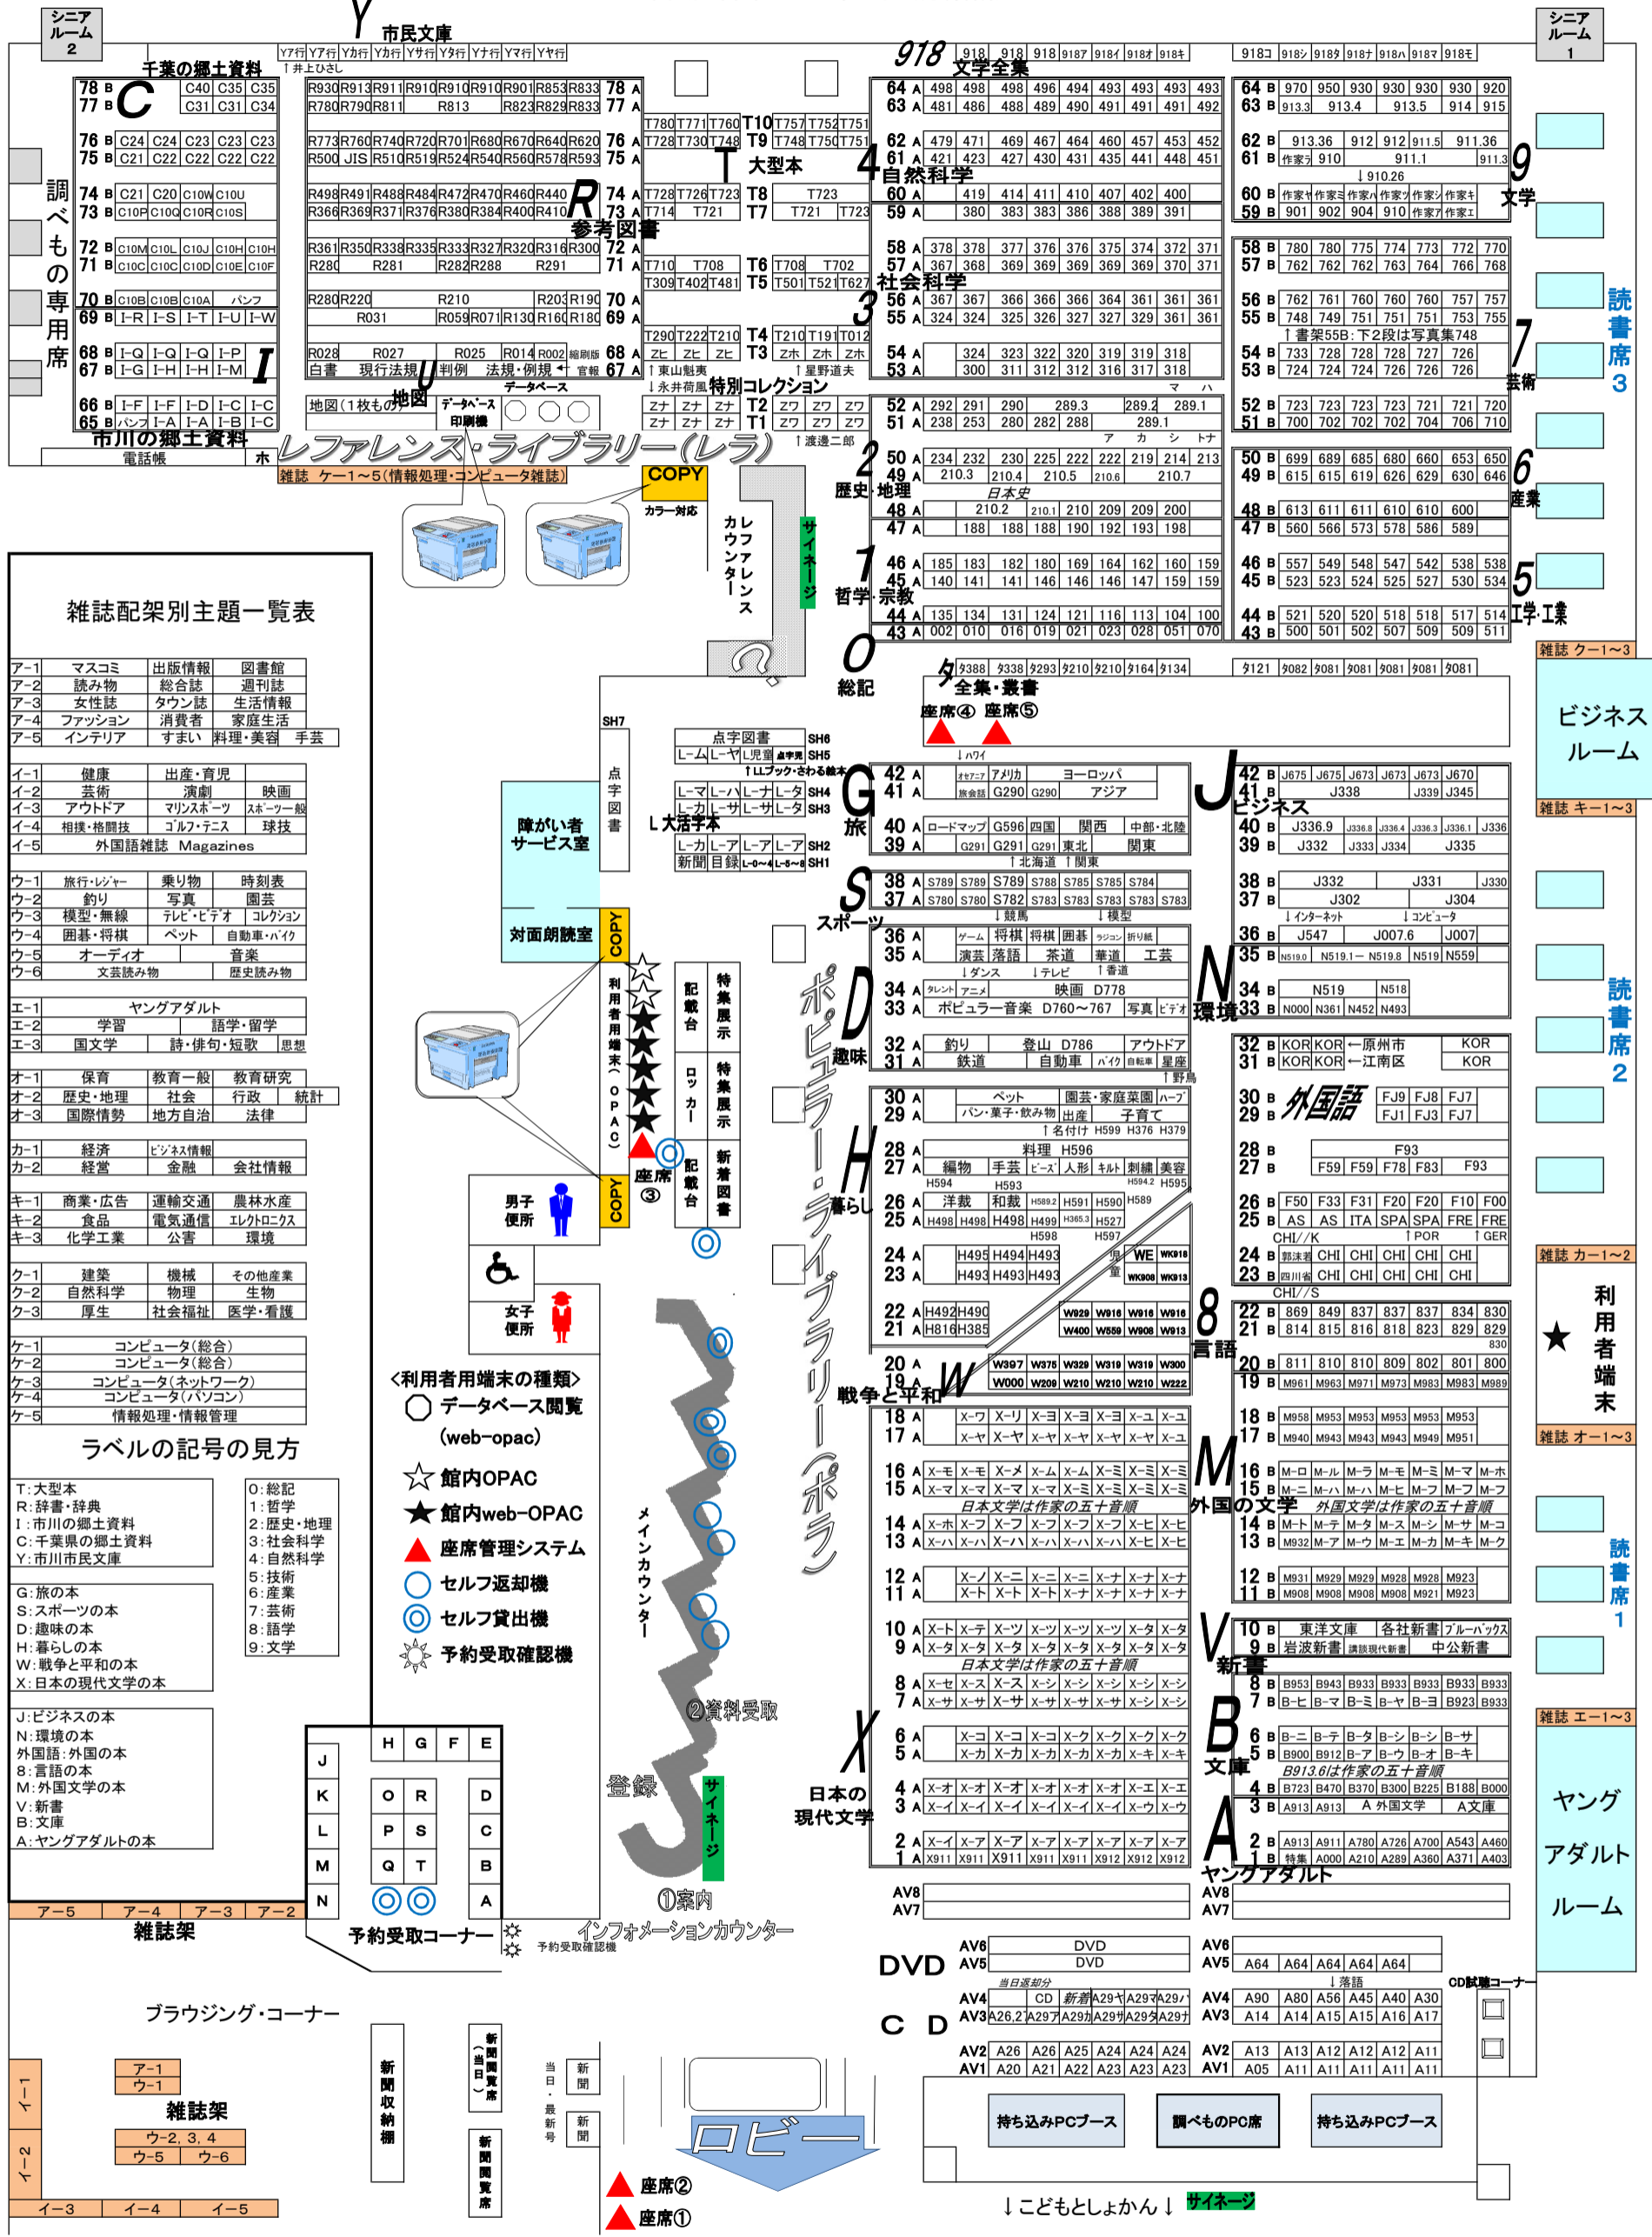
シニアルーム2

Y 市民文庫

Y7行 Y7行 Yカ行 Yカ行 Yサ行 Yタ行 Yナ行 Yマ行 Yヤ行
↑井上ひさし

千葉の郷土資料

C

78 B C40 C35 C35
77 B C31 C31 C34
76 B C24 C24 C23 C23 C23
75 B C21 C22 C22 C22 C22
74 B C21 C20 C10W C10U
73 B C10P C10Q C10R C10S
72 B C10M C10L C10J C10H C10H
71 B C10C C10C C10D C10E C10F
70 B C10B C10B C10A パンフ
69 B I-R I-S I-T I-U I-W
68 B I-Q I-Q I-Q I-P
67 B I-G I-H I-H I-M
66 B I-F I-F I-D I-C I-C
65 B パンフ I-A I-A I-B I-C

I

市川の郷土資料

電話帳 ホ

調べもの専用席

R930 R913 R911 R910 R910 R910 R901 R853 R833 78 A
R780 R790 R811 R813 R823 R829 R833 77 A
R773 R760 R740 R720 R701 R680 R670 R640 R620 76 A
R500 JIS R510 R519 R524 R540 R560 R578 R593 75 A
R498 R491 R488 R484 R472 R470 R460 R440 74 A
R366 R369 R371 R376 R380 R384 R400 R410 73 A

R 参考図書

R361 R350 R338 R335 R333 R327 R320 R316 R300 72 A
R280 R281 R282 R288 R291 71 A
R280 R220 R210 R203 R190 70 A
R031 R059 R071 R130 R160 R180 69 A
R028 R027 R025 R014 R002 縮刷版 68 A
白書 現行法規 判例 法規・例規 官報 67 A

U

データベース
地図(1枚もの) 地図 データベース印刷機

T780 T771 T760 T10 T757 T752 T751
T728 T730 T748 T9 T748 T750 T751
T 大型本
T728 T726 T723 T8 T723
T714 T721 T7 T721 T723
T710 T708 T6 T708 T702
T309 T402 T481 T5 T501 T521 T627
T290 T222 T210 T4 T210 T191 T012
ZE ZE ZE T3 ZH ZH ZH
↑東山魁夷 ↑星野道夫
↓永井荷風 特別コレクション
ZN ZN ZN T2 ZW ZW ZW
ZN ZN ZN T1 ZW ZW ZW
↑渡邊二郎

レファレンス・ライブラリー(レラ)

雑誌 ケー1～5(情報処理・コンピュータ雑誌)

COPY
カラー対応

レファレンスカウンター

サイネージ

918 文学全集

918 918 918 918ア 918イ 918オ 918キ
918コ 918シ 918タ 918ナ 918ハ 918マ 918モ

4 自然科学

64 A 498 498 496 494 493 493 493 493
63 A 481 486 488 489 490 491 491 492
62 A 479 471 469 467 464 460 457 453 452
61 A 421 423 427 430 431 435 441 448 451
60 A 419 414 411 410 407 402 400
59 A 380 383 383 386 388 389 391

3 社会科学

58 A 378 378 377 376 376 375 374 372 371
57 A 367 368 369 369 369 369 369 370 371
56 A 367 367 366 366 366 364 361 361 361
55 A 324 324 325 326 327 327 329 361 361
54 A 324 323 322 320 319 319 318
53 A 300 311 312 312 316 317 318

マ ハ
51 A 292 291 290 289.3 289.2 289.1
51 A 238 253 280 282 288 289.1
ア カ シ トナ

2 歴史・地理

50 A 234 232 230 225 222 222 219 214 213
49 A 210.3 210.4 210.5 210.6 210.7
日本史
48 A 210.2 210.1 210 209 209 200
47 A 188 188 188 190 192 193 198

1 哲学・宗教

46 A 185 183 182 180 169 164 162 160 159
45 A 140 141 141 146 146 146 147 159 159
44 A 135 134 131 124 121 116 113 104 100
43 A 002 010 016 019 021 023 028 051 070

0 総記

64 B 970 950 930 930 930 920
63 B 913.3 913.4 913.5 914 915
62 B 913.36 912 912 911.5 911.36
61 B 作家ラ 910 911.1 911.3
↓910.26
60 B 作家ヤ 作家ミ 作家ハ 作家ツ 作家シ 作家キ
59 B 901 902 904 910 作家ア 作家エ

9 文学

58 B 780 780 775 774 773 772 770
57 B 762 762 762 763 764 766 768
56 B 762 761 760 760 760 757 757
55 B 748 749 751 751 751 753 755
↑書架55B:下2段は写真集748
54 B 733 728 728 728 727 726
53 B 724 724 724 726 726 726

7 芸術

52 B 723 723 723 723 721 721 720
51 B 700 702 702 702 704 706 710

50 B 699 689 685 680 660 653 650
49 B 615 615 619 626 629 630 646

6 産業

48 B 613 611 611 610 610 600
47 B 560 566 573 578 586 589

46 B 557 549 548 547 542 538 538
45 B 523 523 524 525 527 530 534

5 工学・工業

44 B 521 520 520 518 518 517 514
43 B 500 501 502 507 509 509 511

閲書席3

シニアルーム1

タ 全集・叢書
タ388 タ338 タ293 タ210 タ210 タ164 タ134
タ121 タ082 タ081 タ081 タ081 タ081 タ081

座席④ 座席⑤
↓ハワイ

雑誌 クー1～3
ビジネスルーム
雑誌 キー1～3

雑誌配架別主題一覧表

| | | | |
|---|---|---|---|
| ア-1 | マスコミ | 出版情報 | 図書館 |
| ア-2 | 読み物 | 総合誌 | 週刊誌 |
| ア-3 | 女性誌 | タウン誌 | 生活情報 |
| ア-4 | ファッション | 消費者 | 家庭生活 |
| ア-5 | インテリア | すまい | 料理・美容 手芸 |
| イ-1 | 健康 | 出産・育児 | |
| イ-2 | 芸術 | 演劇 | 映画 |
| イ-3 | アウトドア | マリンスポーツ | スポーツ一般 |
| イ-4 | 相撲・格闘技 | ゴルフ・テニス | 球技 |
| イ-5 | 外国語雑誌 Magazines | | |
| ウ-1 | 旅行・レジャー | 乗り物 | 時刻表 |
| ウ-2 | 釣り | 写真 | 園芸 |
| ウ-3 | 模型・無線 | テレビ・ビデオ | コレクション |
| ウ-4 | 囲碁・将棋 | ペット | 自動車・バイク |
| ウ-5 | オーディオ | 音楽 | |
| ウ-6 | 文芸読み物 | 歴史読み物 | |
| エ-1 | ヤングアダルト | | |
| エ-2 | 学習 | 語学・留学 | |
| エ-3 | 国文学 | 詩・俳句・短歌 | 思想 |
| オ-1 | 保育 | 教育一般 | 教育研究 |
| オ-2 | 歴史・地理 | 社会 | 行政 統計 |
| オ-3 | 国際情勢 | 地方自治 | 法律 |
| カ-1 | 経済 | ビジネス情報 | |
| カ-2 | 経営 | 金融 | 会社情報 |
| キ-1 | 商業・広告 | 運輸交通 | 農林水産 |
| キ-2 | 食品 | 電気通信 | エレクトロニクス |
| キ-3 | 化学工業 | 公害 | 環境 |
| ク-1 | 建築 | 機械 | その他産業 |
| ク-2 | 自然科学 | 物理 | 生物 |
| ク-3 | 厚生 | 社会福祉 | 医学・看護 |
| ケ-1 | コンピュータ(総合) | | |
| ケ-2 | コンピュータ(総合) | | |
| ケ-3 | コンピュータ(ネットワーク) | | |
| ケ-4 | コンピュータ(パソコン) | | |
| ケ-5 | 情報処理・情報管理 | | |

ラベルの記号の見方

T:大型本
R:辞書・辞典
I:市川の郷土資料
C:千葉県の郷土資料
Y:市川市民文庫

0:総記
1:哲学
2:歴史・地理
3:社会科学
4:自然科学
5:技術
6:産業
7:芸術
8:語学
9:文学

G:旅の本
S:スポーツの本
D:趣味の本
H:暮らしの本
W:戦争と平和の本
X:日本の現代文学の本

J:ビジネスの本
N:環境の本
外国語:外国の本
8:言語の本
M:外国文学の本
V:新書
B:文庫
A:ヤングアダルトの本

SH7
点字図書
点字図書 SH6
L-ム L-ヤ L児童 点字児 SH5
↑LLブック・さわる絵本
L-マ L-ハ L-ナ L-タ SH4
L-カ L-サ L-サ L-タ SH3
L 大活字本
L-カ L-ア L-ア L-ア SH2
新聞 目録 L-0～4 L-5～8 SH1

障がい者サービス室
対面朗読室
COPY
利用者用端末(OPAC)
座席③
COPY
男子便所
女子便所

記載台 特集展示
ロッカー 特集展示
記載台 新着図書

<利用者用端末の種類>
データベース閲覧(web-opac)
館内OPAC
館内web-OPAC
座席管理システム
セルフ返却機
セルフ貸出機
予約受取確認機

メインカウンター
②資料受取
登録
サイネージ
①案内

H G F E
J O R D
K P S C
L Q T B
M N A
予約受取コーナー
予約受取確認機
インフォメーションカウンター

ア-5 ア-4 ア-3 ア-2
雑誌架

ポピュラー・ライブラリー(ポラ)

G 旅
42 A オセアニア アメリカ ヨーロッパ
41 A 旅会話 G290 G290 アジア
40 A ロードマップ G596 四国 関西 中部・北陸
39 A G291 G291 G291 東北 関東
↑北海道 ↑関東

S スポーツ
38 A S789 S789 S789 S788 S785 S785 S784
37 A S780 S780 S782 S783 S783 S783 S783
↓競馬 ↓模型

36 A ゲーム 将棋 将棋 囲碁 ラジコン 折り紙
35 A 演芸 落語 茶道 華道 工芸
↓ダンス ↓テレビ ↑香道

D 趣味
34 A タレント アニメ 映画 D778
33 A ポピュラー音楽 D760～767 写真 ビデオ
32 A 釣り 登山 D786 アウトドア
31 A 鉄道 自動車 バイク 自転車 星座
↑野鳥

H 暮らし
30 A ペット 園芸・家庭菜園 ハーブ
29 A パン・菓子・飲み物 出産 子育て
↑名付け H599 H376 H379
28 A 料理 H596
27 A 編物 手芸 ビーズ 人形 キルト 刺繍 美容
H594 H593 H594.2 H595
26 A 洋裁 和裁 H589.2 H591 H590 H589
25 A H498 H498 H498 H499 H365.3 H527
H598 H597
24 A H495 H494 H493 WE WK918
23 A H493 H493 H493 WK908 WK913
22 A H492 H490 W929 W916 W916 W916
21 A H816 H385 W400 W559 W908 W913
20 A W397 W375 W329 W319 W319 W300
19 A W000 W209 W210 W210 W210 W222

W 戦争と平和

18 A X-ワ X-リ X-ヨ X-ヨ X-ヨ X-ユ X-ユ
17 A X-ヤ X-ヤ X-ヤ X-ヤ X-ヤ X-ヤ X-ユ
16 A X-モ X-モ X-メ X-ム X-ム X-ミ X-ミ X-ミ
15 A X-マ X-マ X-マ X-マ X-ミ X-ミ X-ミ X-ミ
日本文学は作家の五十音順
14 A X-ホ X-フ X-フ X-フ X-フ X-フ X-ヒ X-ヒ
13 A X-ハ X-ハ X-ハ X-ハ X-ハ X-ハ X-ヒ X-ヒ
12 A X-ノ X-ニ X-ニ X-ニ X-ナ X-ナ X-ナ
11 A X-ト X-ト X-ト X-ナ X-ナ X-ナ X-ナ
10 A X-ト X-テ X-ツ X-ツ X-ツ X-ツ X-タ X-タ
9 A X-タ X-タ X-タ X-タ X-タ X-タ X-タ X-タ
日本文学は作家の五十音順
8 A X-セ X-ス X-ス X-ス X-シ X-シ X-シ X-シ
7 A X-サ X-サ X-サ X-サ X-サ X-シ X-シ X-シ
6 A X-コ X-コ X-コ X-ク X-ク X-ク X-ク
5 A X-カ X-カ X-カ X-カ X-カ X-キ X-キ
4 A X-オ X-オ X-オ X-オ X-オ X-エ X-エ
3 A X-イ X-イ X-イ X-イ X-イ X-ウ X-ウ
2 A X-イ X-ア X-ア X-ア X-ア X-ア X-ア
1 A X911 X911 X911 X911 X911 X912 X912 X912

X 日本の現代文学

J ビジネス
42 B J675 J675 J673 J673 J673 J670
41 B J338 J339 J345
40 B J336.9 J336.8 J336.4 J336.3 J336.1 J336
39 B J332 J333 J334 J335
38 B J332 J331 J330
37 B J302 J304
↓インターネット ↓コンピュータ
36 B J547 J007.6 J007

N 環境
35 B N519.0 N519.1－N519.8 N519 N559
34 B N519 N518
33 B N000 N361 N452 N493

32 B KOR KOR ←原州市 KOR
31 B KOR KOR ←江南区 KOR
外国語
30 B FJ9 FJ8 FJ7
29 B FJ1 FJ3 FJ7
28 B F93
27 B F59 F59 F78 F83 F93
26 B F50 F33 F31 F20 F20 F10 F00
25 B AS AS ITA SPA SPA FRE FRE
CHI//K ↑POR ↑GER
24 B 郭沫若 CHI CHI CHI CHI CHI
23 B 四川省 CHI CHI CHI CHI CHI
CHI//S

8 言語
22 B 869 849 837 837 837 834 830
21 B 814 815 816 818 823 829 829
830
20 B 811 810 810 809 802 801 800
19 B M961 M963 M971 M973 M983 M983 M989

M 外国の文学
18 B M958 M953 M953 M953 M953 M953
17 B M940 M943 M943 M943 M949 M951
16 B M-ロ M-ル M-ラ M-モ M-ミ M-マ M-ホ
15 B M-ニ M-ハ M-ハ M-ヒ M-フ M-フ
外国文学は作家の五十音順
14 B M-ト M-テ M-タ M-ス M-シ M-サ M-コ
13 B M932 M-ア M-ウ M-オ M-カ M-キ M-ク
12 B M931 M929 M929 M928 M928 M923
11 B M908 M908 M908 M908 M921 M923

V 新書
10 B 東洋文庫 各社新書 ブルーバックス
9 B 岩波新書 講談社現代新書 中公新書

B 文庫
8 B B953 B943 B933 B933 B933 B933 B933
7 B B-ヒ B-マ B-ミ B-ヤ B-ヨ B923 B933
6 B B-ニ B-テ B-タ B-シ B-シ B-サ
5 B B900 B912 B-ア B-ウ B-オ B-キ
B913.6は作家の五十音順
4 B B723 B470 B370 B300 B225 B188 B000
3 B A913 A913 A 外国文学 A文庫

A ヤングアダルト
2 B A913 A911 A780 A726 A700 A543 A460
1 B 特集 A000 A210 A289 A360 A371 A403

読書席2
読書席1

雑誌 カー1～2
★ 利用者端末
雑誌 オー1～3
雑誌 エー1～3
ヤングアダルトルーム

AV8 AV7
AV8 AV7

DVD
AV6 DVD
AV5 DVD
AV6
AV5 A64 A64 A64 A64 A64
当日返却分 ↓落語
AV4 CD 新着 A29ヤ A29マ A29ハ
AV3 A26,27 A29ア A29カ A29サ A29タ A29ナ
AV4 A90 A80 A56 A45 A40 A30
AV3 A14 A14 A15 A15 A16 A17
C D
AV2 A26 A26 A25 A24 A24 A24
AV1 A20 A21 A22 A23 A23 A23
AV2 A13 A13 A12 A12 A12 A11
AV1 A05 A11 A11 A11 A11 A11
CD試聴コーナー

持ち込みPCブース 調べものPC席 持ち込みPCブース

↓こどもとしょかん サイネージ

ブラウジング・コーナー
イ-1 イ-2
ア-1 ウ-1
雑誌架
ウ-2, 3, 4
ウ-5 ウ-6
イ-3 イ-4 イ-5

新聞収納棚
新聞閲覧席(当日)
当日・最新号 新聞 新聞
新聞閲覧席

ロビー
座席②
座席①